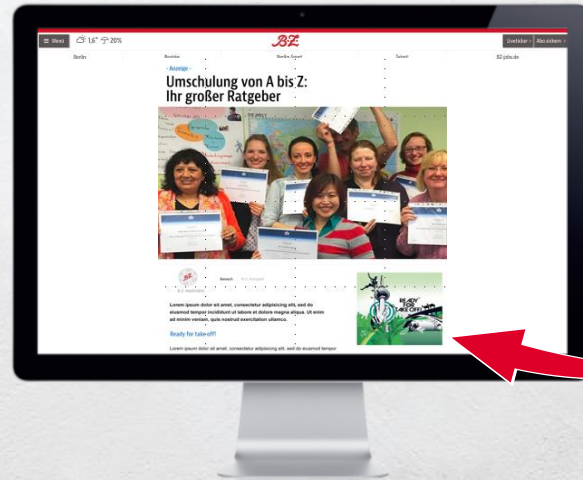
≡ Menü 1,6° 20%

BZ

Unetbar › Abo sichern ›

Berlin Berlin Berlin Kunst Sunset BZ-jobs.de

- Anzeige -

Umschulung von A bis Z: Ihr großer Ratgeber

Lorem ipsum dolor sit amet, consectetur adipisicing elit, sed do eiusmod tempor incididunt ut labore et dolore magna aliqua. Ut enim ad minim veniam, quis nostrud exercitation ullamco.

Ready for take-off!

Lorem ipsum dolor sit amet, consectetur adipisicing elit, sed do eiusmod tempor

READY FOR TAKE OFF!